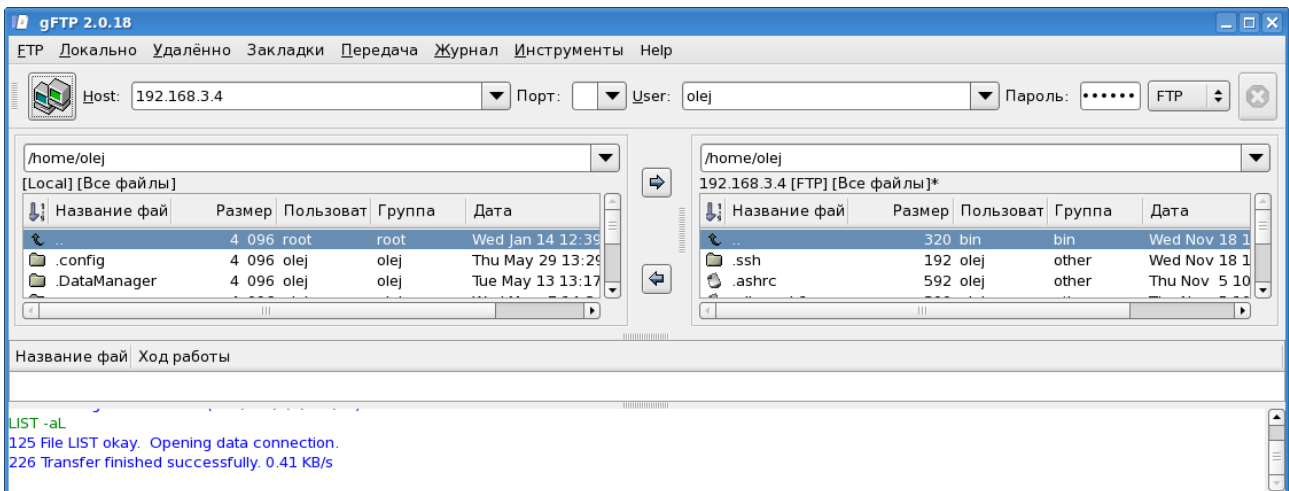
gFTP 2.0.18

FTP Локально Удалённо Закладки Передача Журнал Инструменты Help

Host: 192.168.3.4 Порт: User: olej Пароль: •••••• FTP

/home/olej
[Local] [Все файлы]

| Название фай | Размер | Пользоват | Группа | Дата |
|---|---|---|---|---|
| .. | 4 096 | root | root | Wed Jan 14 12:39 |
| .config | 4 096 | olej | olej | Thu May 29 13:29 |
| .DataManager | 4 096 | olej | olej | Tue May 13 13:17 |

/home/olej
192.168.3.4 [FTP] [Все файлы]*

| Название фай | Размер | Пользоват | Группа | Дата |
|---|---|---|---|---|
| .. | 320 | bin | bin | Wed Nov 18 1 |
| .ssh | 192 | olej | other | Wed Nov 18 1 |
| .ashrc | 592 | olej | other | Thu Nov 5 10 |

Название фай Ход работы

LIST -aL
125 File LIST okay. Opening data connection.
226 Transfer finished successfully. 0.41 KB/s